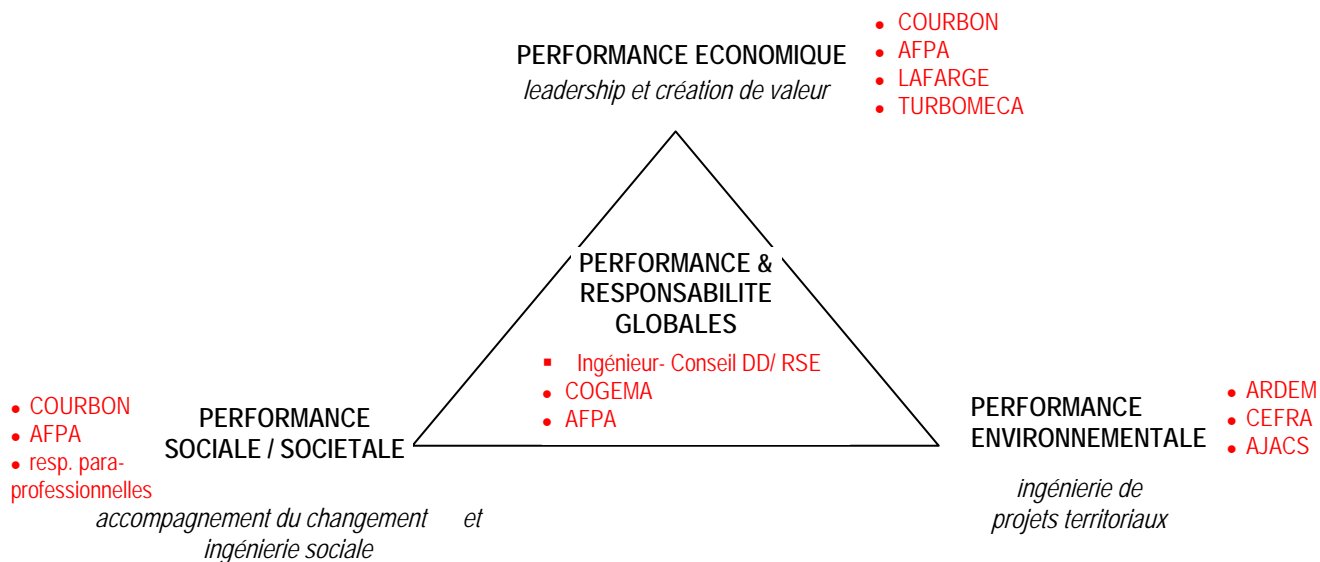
PERFORMANCE ECONOMIQUE
leadership et création de valeur

- COURBON
- AFPA
- LAFARGE
- TURBOMECA

PERFORMANCE & RESPONSABILITE GLOBALES

- Ingénieur- Conseil DD/ RSE
- COGEMA
- AFPA

- COURBON
- AFPA
- resp. para-professionnelles

PERFORMANCE SOCIALE / SOCIETALE

accompagnement du changement et ingénierie sociale

PERFORMANCE ENVIRONNEMENTALE

- ARDEM
- CEFRA
- AJACS

ingénierie de projets territoriaux